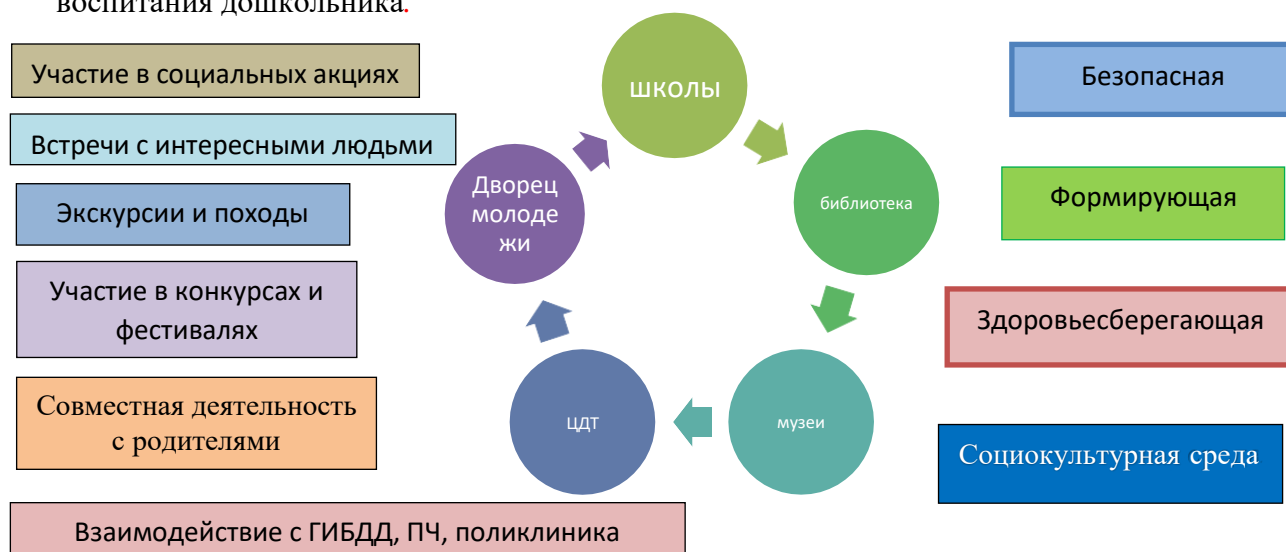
воспитания дошкольника.

Участие в социальных акциях

Встречи с интересными людьми

Экскурсии и походы

Участие в конкурсах и фестивалях

Совместная деятельность с родителями

Взаимодействие с ГИБДД, ПЧ, поликлиника

школы

библиотека

музеи

ЦДТ

Дворец молодежи

Безопасная

Формирующая

Здоровьесберегающая

Социокультурная среда